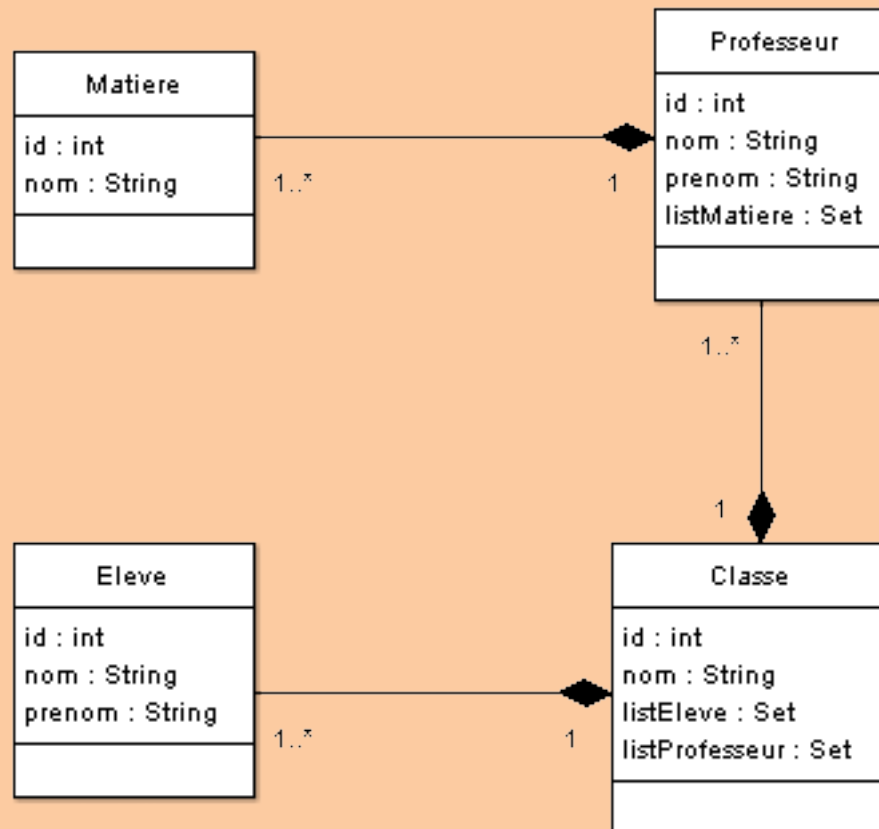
Matiere

id : int
nom : String

1..*

1

Professeur

id : int
nom : String
prenom : String
listMatiere : Set

1..*

1

Eleve

id : int
nom : String
prenom : String

1..*

1

Classe

id : int
nom : String
listEleve : Set
listProfesseur : Set